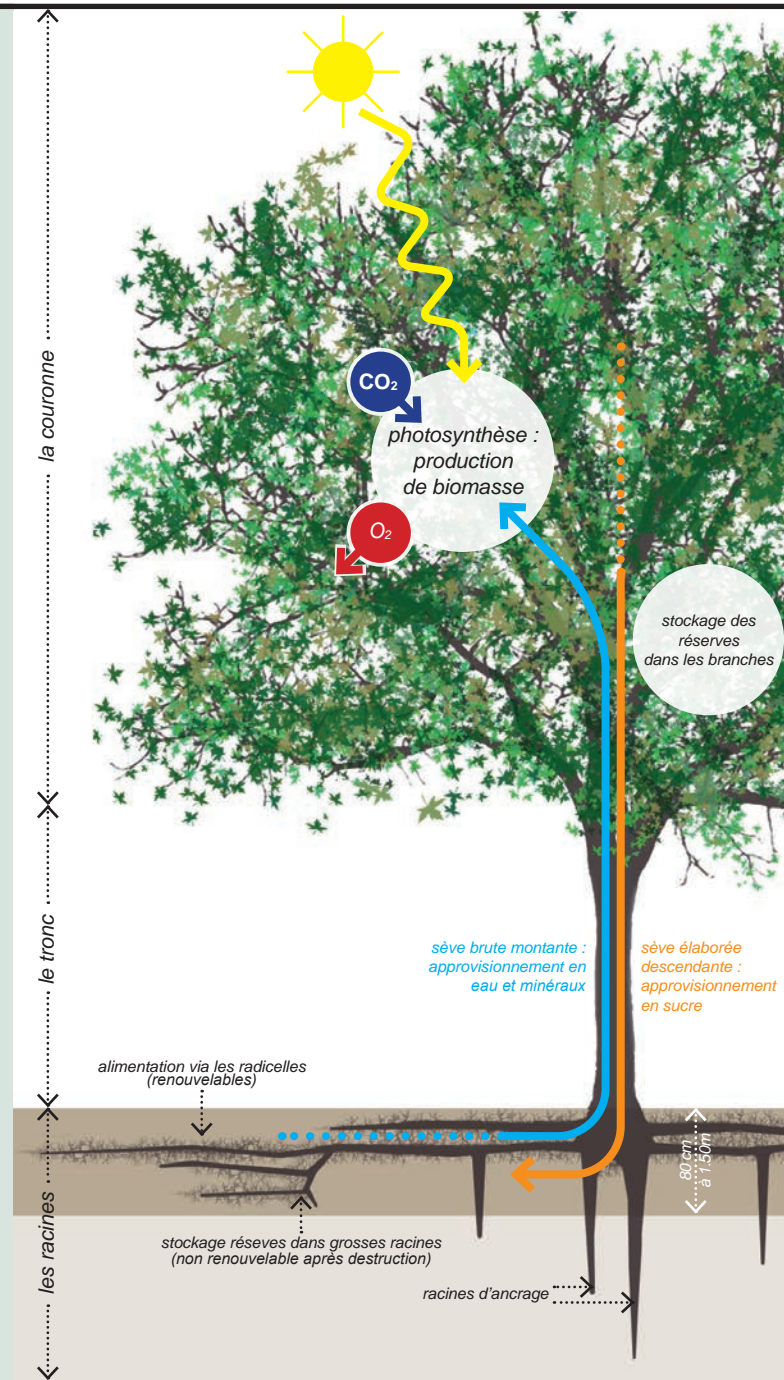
la couronne

le tronc

les racines

$CO_2$

photosynthèse : production de biomasse

$O_2$

stockage des réserves dans les branches

sève brute montante : approvisionnement en eau et minéraux

sève élaborée descendante : approvisionnement en sucre

alimentation via les radicelles (renouvelables)

80 cm à 1.50m

stockage réseves dans grosses racines (non renouvelable après destruction)

racines d'ancrage